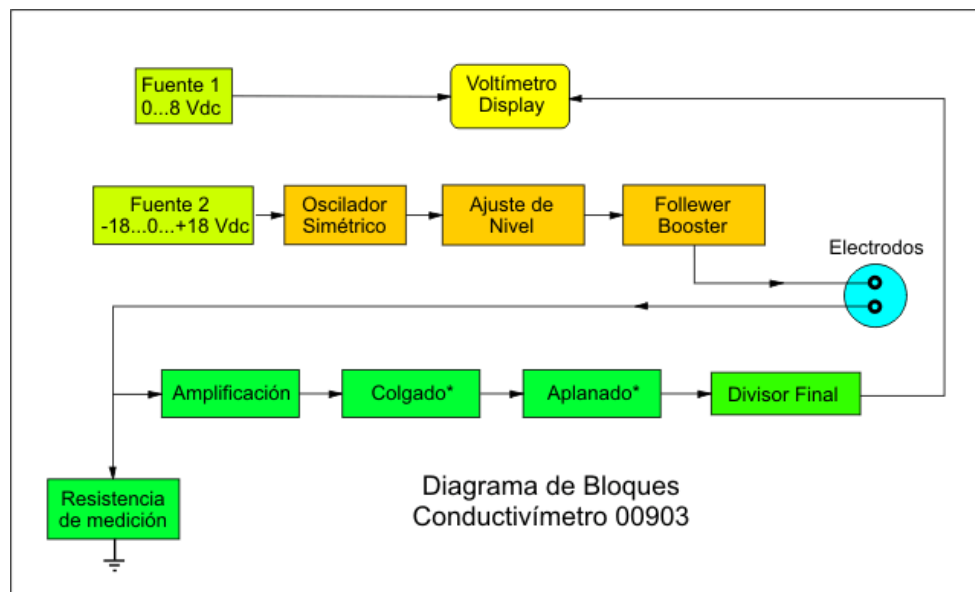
Fuente 1
0...8 Vdc

Voltímetro
Display

Fuente 2
-18...0...+18 Vdc

Oscilador
Simétrico

Ajuste de
Nivel

Follower
Booster

Electrodos

Amplificación

Colgado*

Aplanado*

Divisor Final

Resistencia
de medición

Diagrama de Bloques
Conductivímetro 00903